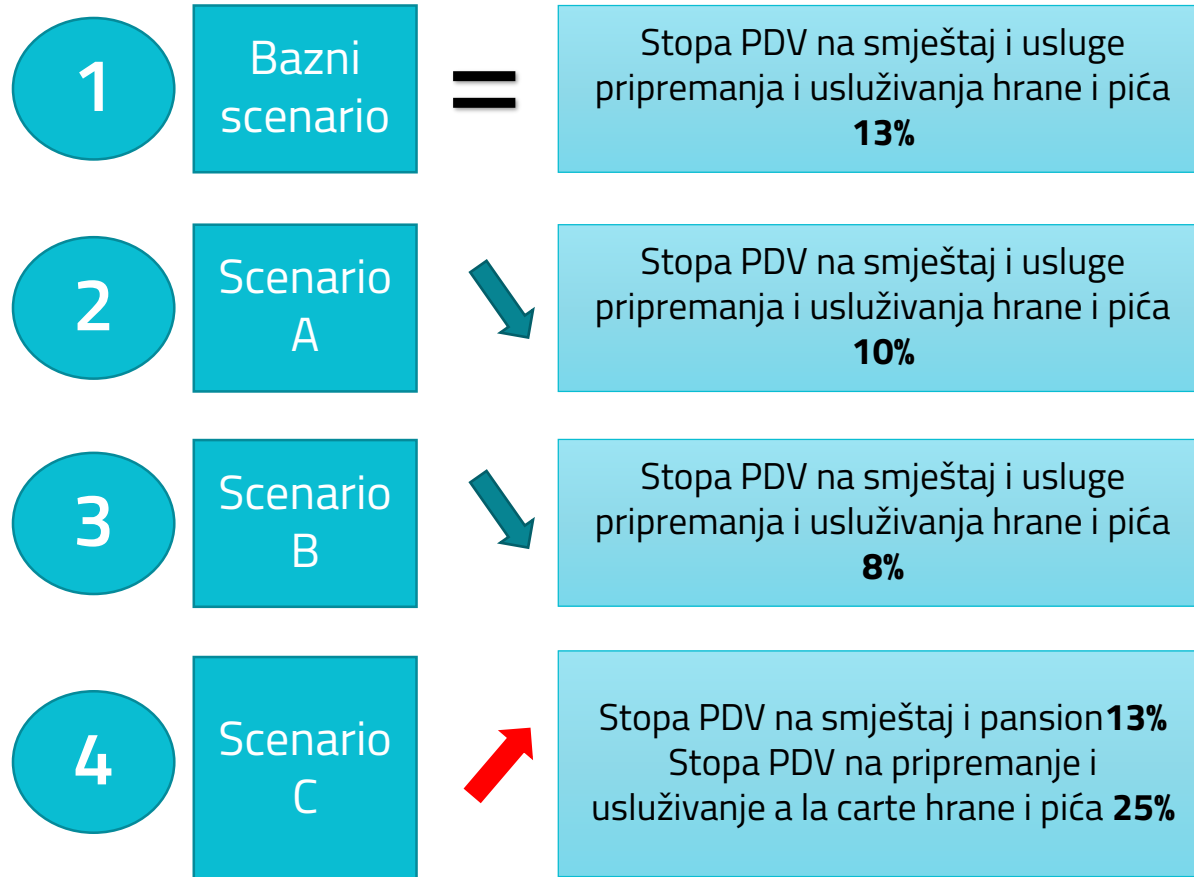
1

Bazni scenario

Stopa PDV na smještaj i usluge pripremanja i usluživanja hrane i pića **13%**

2

Scenario A

Stopa PDV na smještaj i usluge pripremanja i usluživanja hrane i pića **10%**

3

Scenario B

Stopa PDV na smještaj i usluge pripremanja i usluživanja hrane i pića **8%**

4

Scenario C

Stopa PDV na smještaj i pansion**13%**
Stopa PDV na pripremanje i usluživanje a la carte hrane i pića **25%**